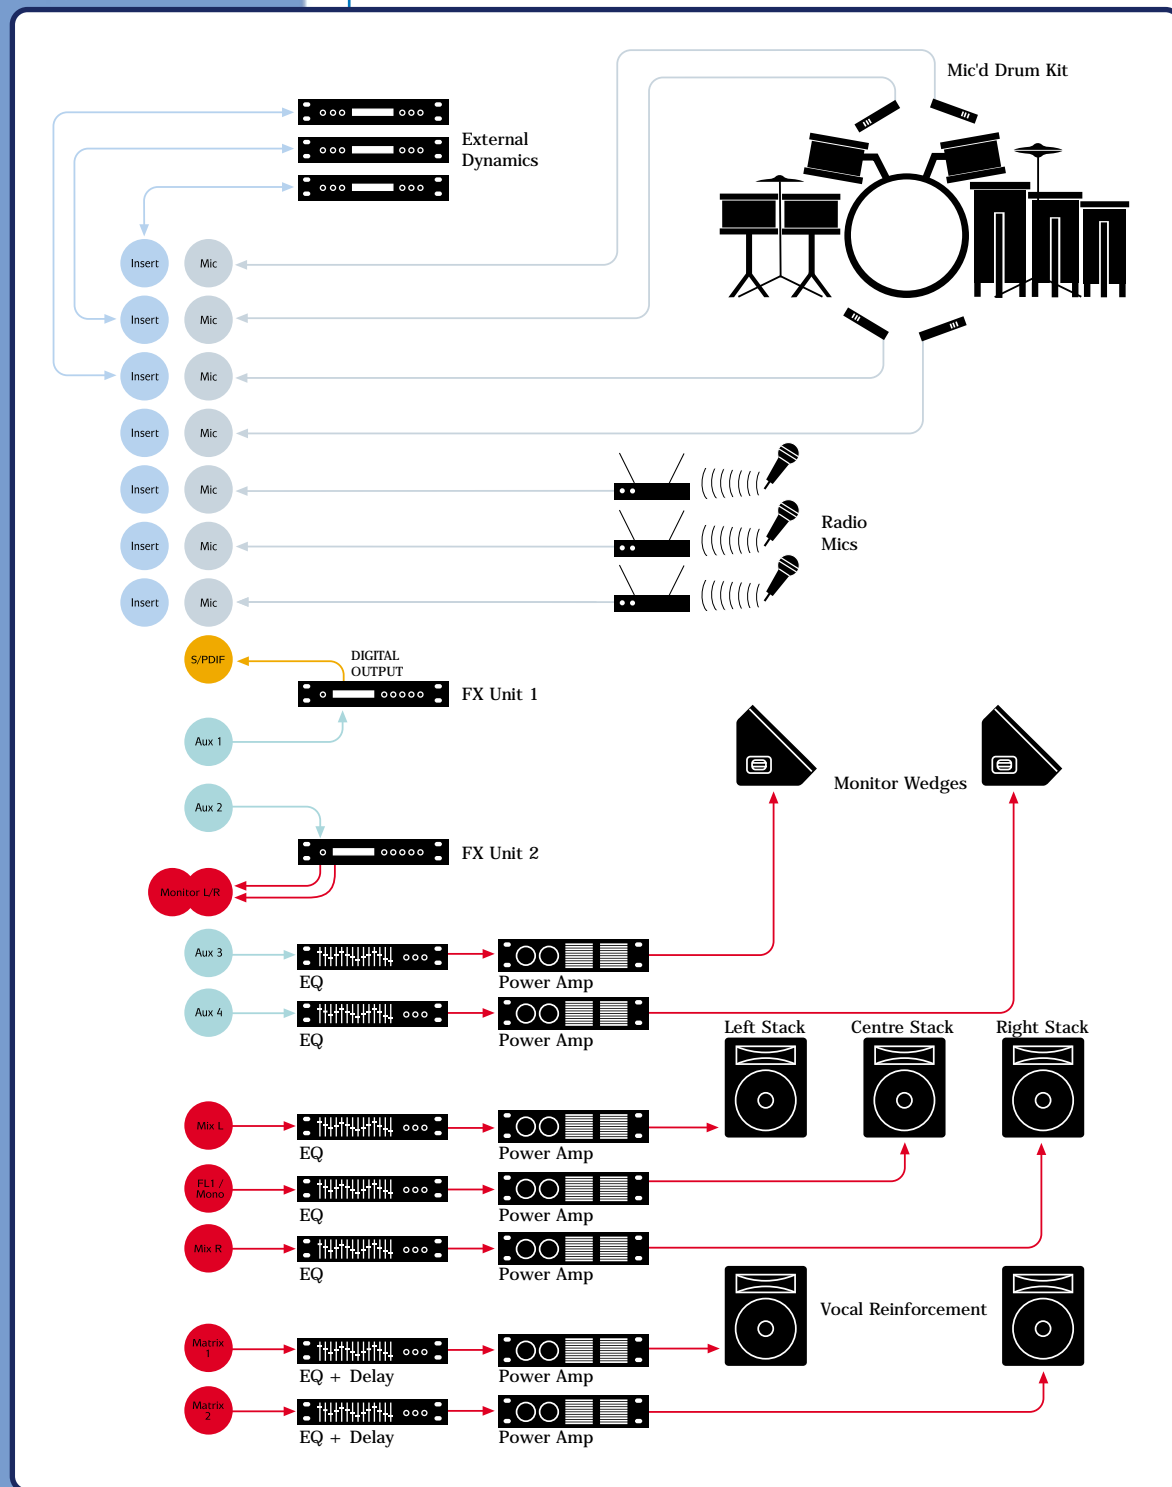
Mic'd Drum Kit

External
Dynamics

Insert Mic
Insert Mic
Insert Mic
Insert Mic
Insert Mic
Insert Mic
Insert Mic

Radio
Mics

S/PDIF

DIGITAL
OUTPUT

FX Unit 1

Aux 1

Aux 2

FX Unit 2

Monitor L/R

Monitor Wedges

Aux 3
EQ
Power Amp

Aux 4
EQ
Power Amp

Left Stack
Centre Stack
Right Stack

Mix L
EQ
Power Amp

FL1 / Mono
EQ
Power Amp

Mix R
EQ
Power Amp

Vocal Reinforcement

Matrix 1
EQ + Delay
Power Amp

Matrix 2
EQ + Delay
Power Amp